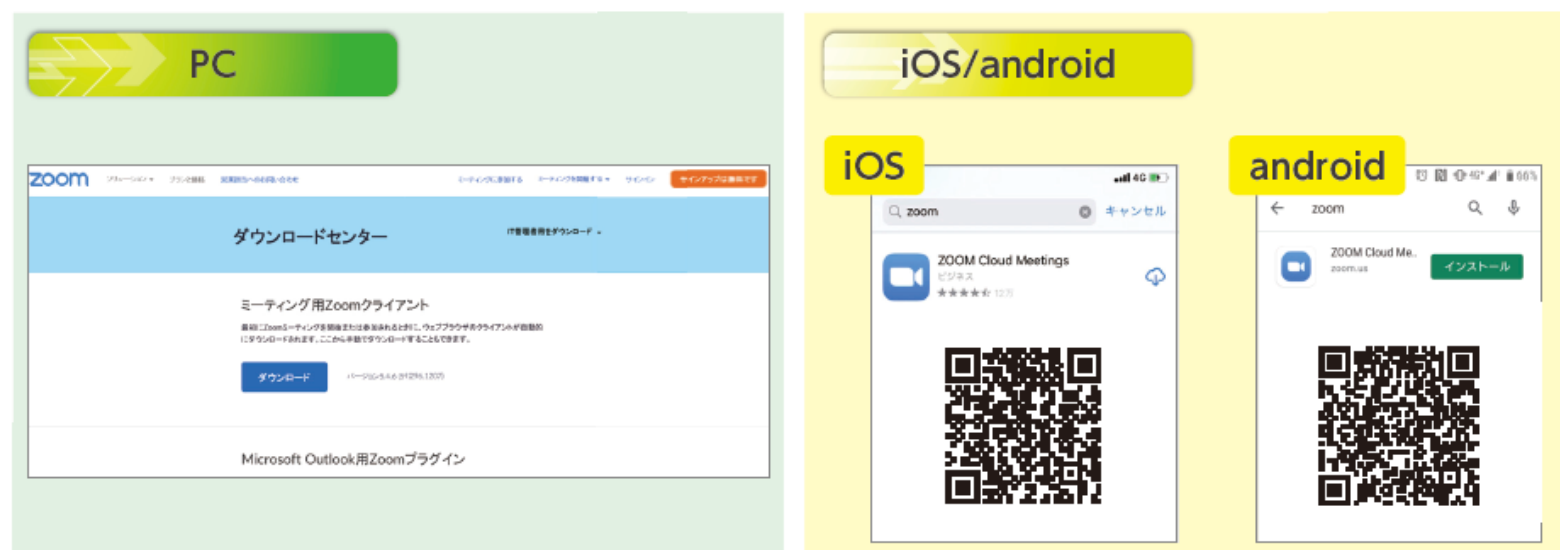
PC

zoom　ソリューション ▾　プランと価格　営業担当への お問い合わせ　ミーティングに参加する　ミーティングを開催する ▾　サインイン　サインアップは無料です

ダウンロードセンター　IT管理者用をダウンロード ▾

ミーティング用Zoomクライアント

最初にZoomミーティングを開始または参加されるときに、ウェブブラウザのクライアントが自動的にダウンロードされます。ここから手動でダウンロードすることもできます。

ダウンロード　バージョン5.4.6 (59296.1207)

Microsoft Outlook用Zoomプラグイン

iOS/android

iOS

4G

zoom　キャンセル

ZOOM Cloud Meetings
ビジネス
★★★★☆ 12万

android

4G+ 66%

zoom

ZOOM Cloud Me..
zoom.us
インストール